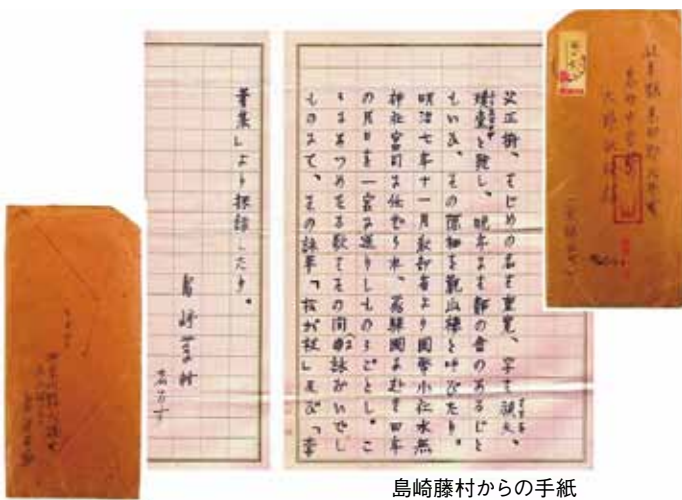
父正樹、はじめの名を重寛、字を誠夫、號を静の舎と云ひ、晩年また静の舎のあるじともいふ、その隠棲を観山樓とよびたり。明治七年十一月教部省より飛騨國水無神社宮司を任せられ、高山に赴き四年の月日を一宮に送りしものゝごとし。このまゝつゆをも散らさでその間の詠みいでしものにて、その詠草「ねがはしきいなぶね」

書架より採録したり。

島崎藤村

島崎藤村からの手紙